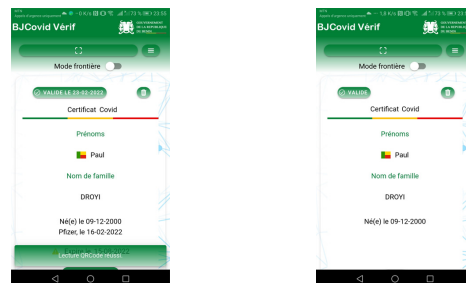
BJCovid Vérif
GOUVERNEMENT DE LA RÉPUBLIQUE DU BÉNIN
Mode frontière
VALIDE LE 23-02-2022
Certificat Covid
Prénoms
Paul
Nom de famille
DROYI
Né(e) le 09-12-2000
Pfizer, le 16-02-2022
Expire le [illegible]
Lecture QRCode réussi

BJCovid Vérif
GOUVERNEMENT DE LA RÉPUBLIQUE DU BÉNIN
Mode frontière
VALIDE
Certificat Covid
Prénoms
Paul
Nom de famille
DROYI
Né(e) le 09-12-2000